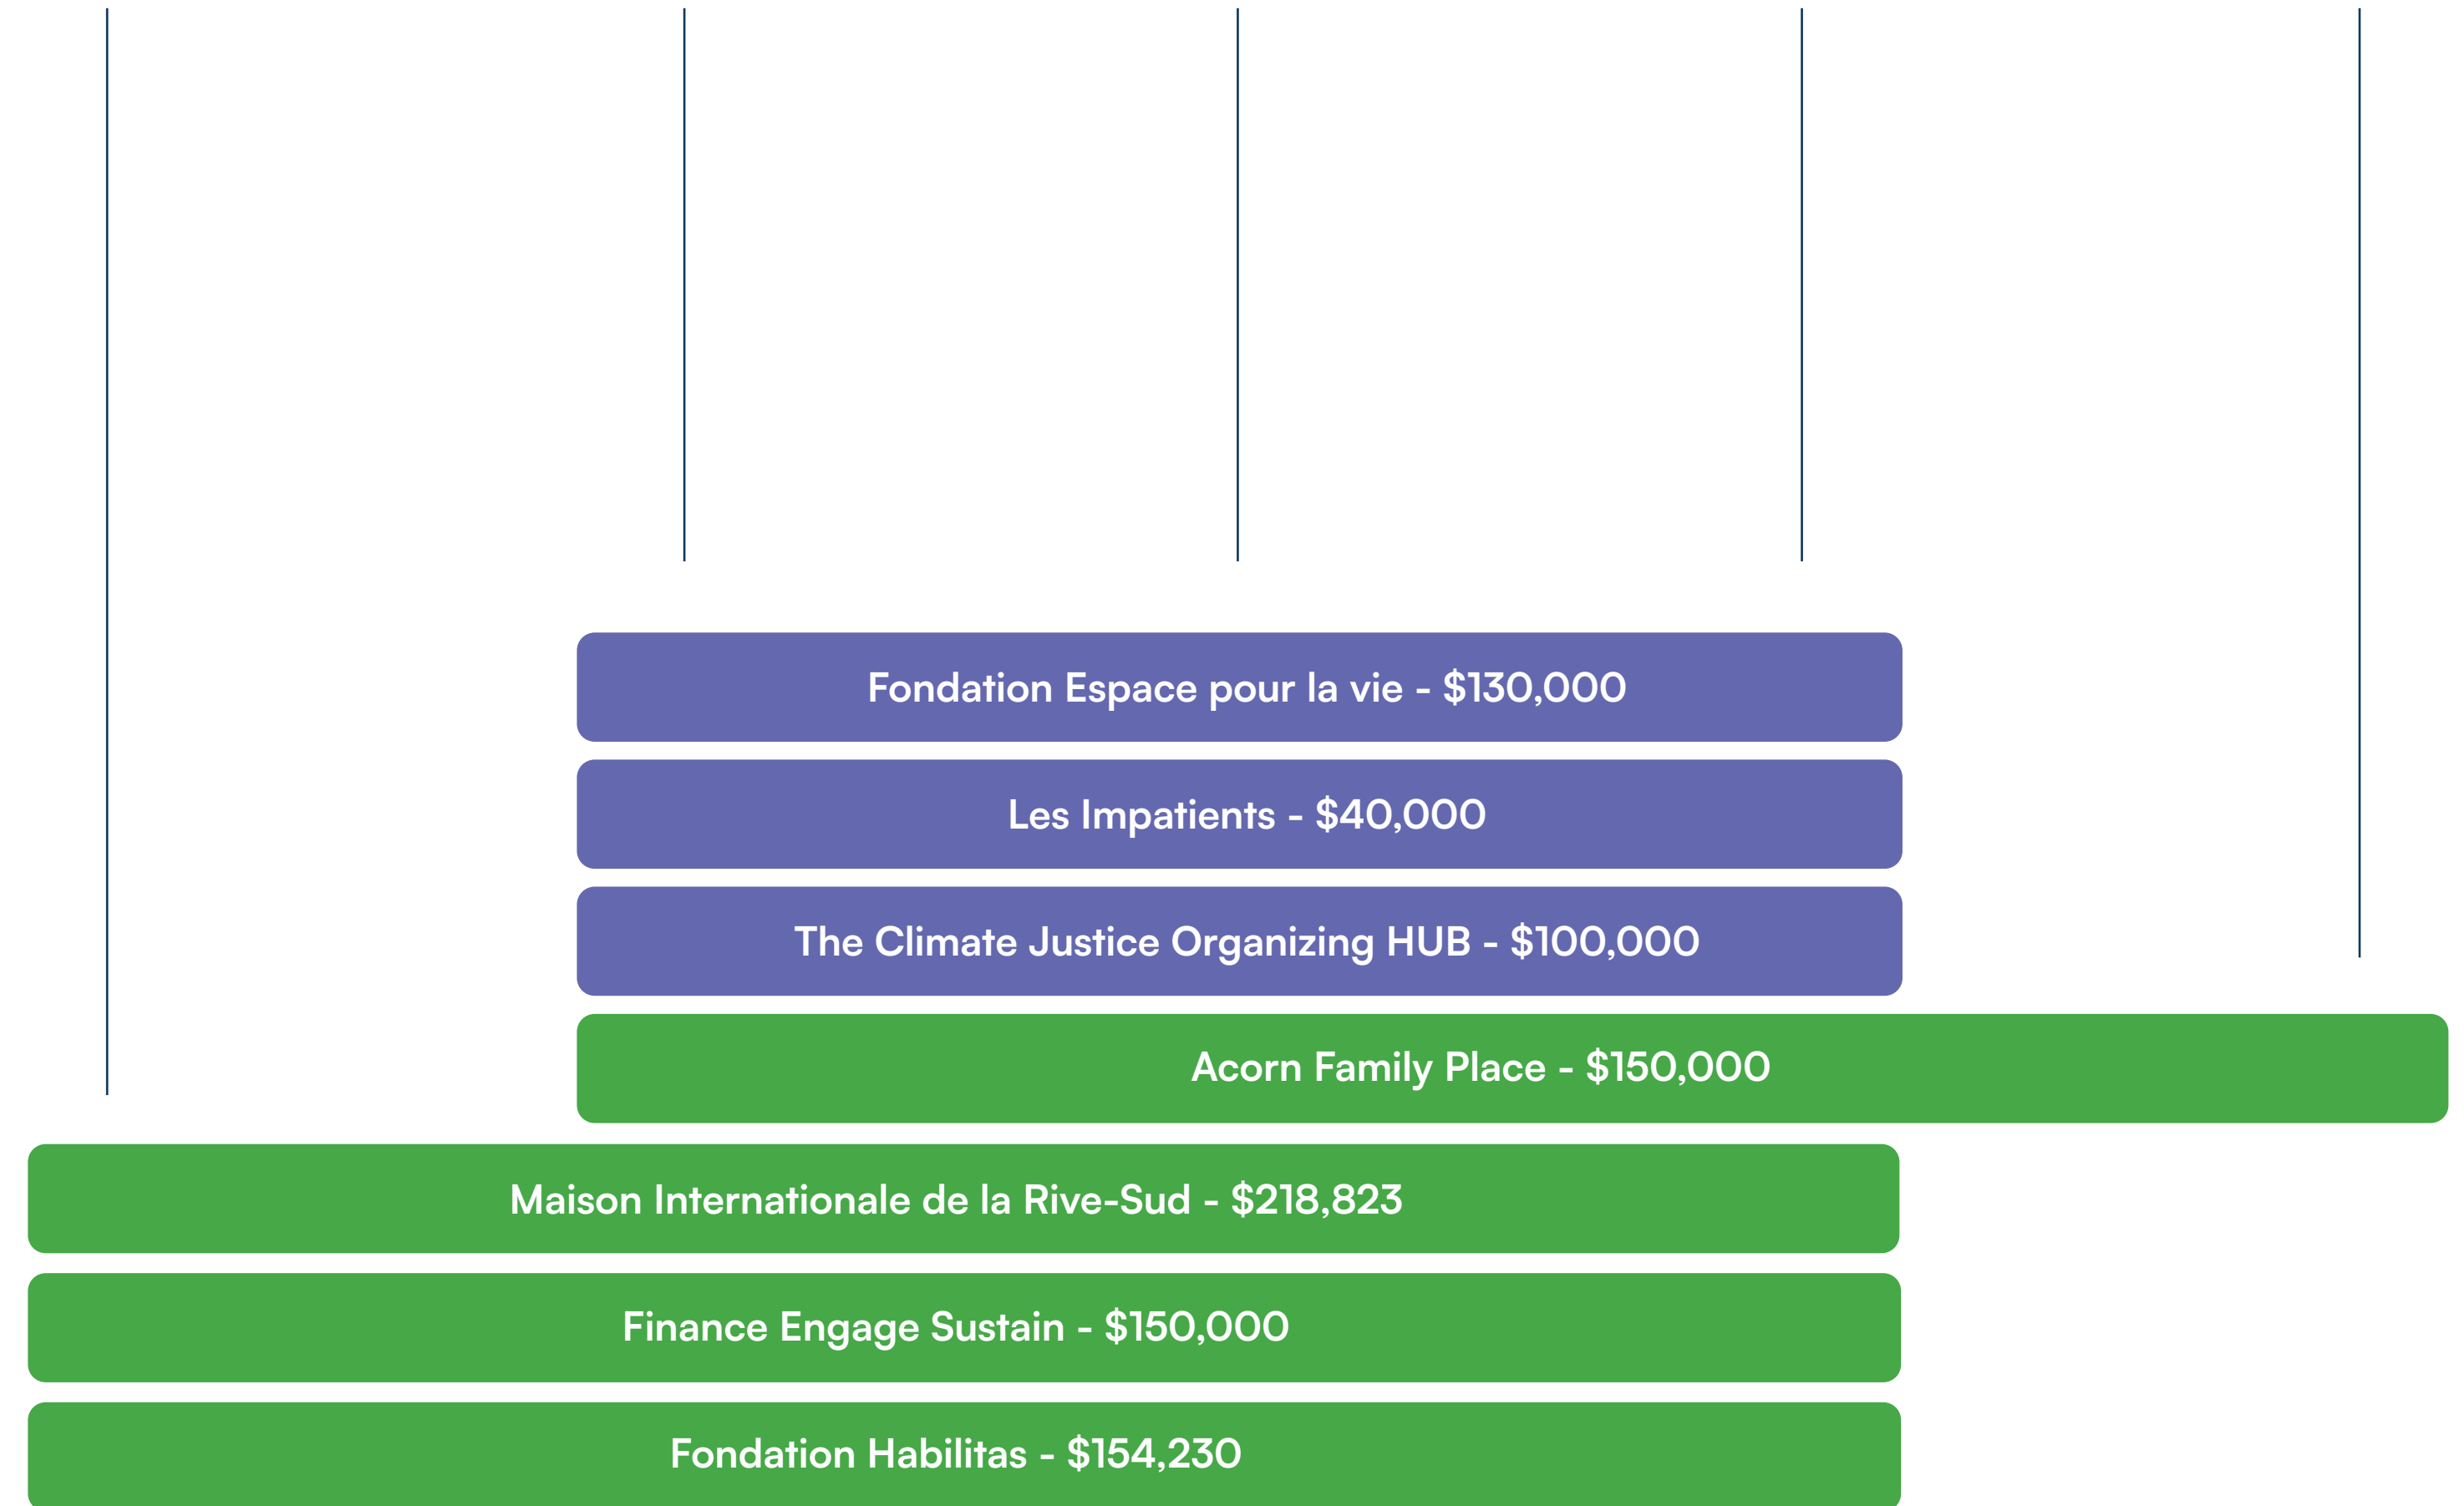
Fondation Espace pour la vie - $130,000

Les Impatients - $40,000

The Climate Justice Organizing HUB - $100,000

Acorn Family Place - $150,000

Maison Internationale de la Rive-Sud - $218,823

Finance Engage Sustain - $150,000

Fondation Habilitas - $154,230